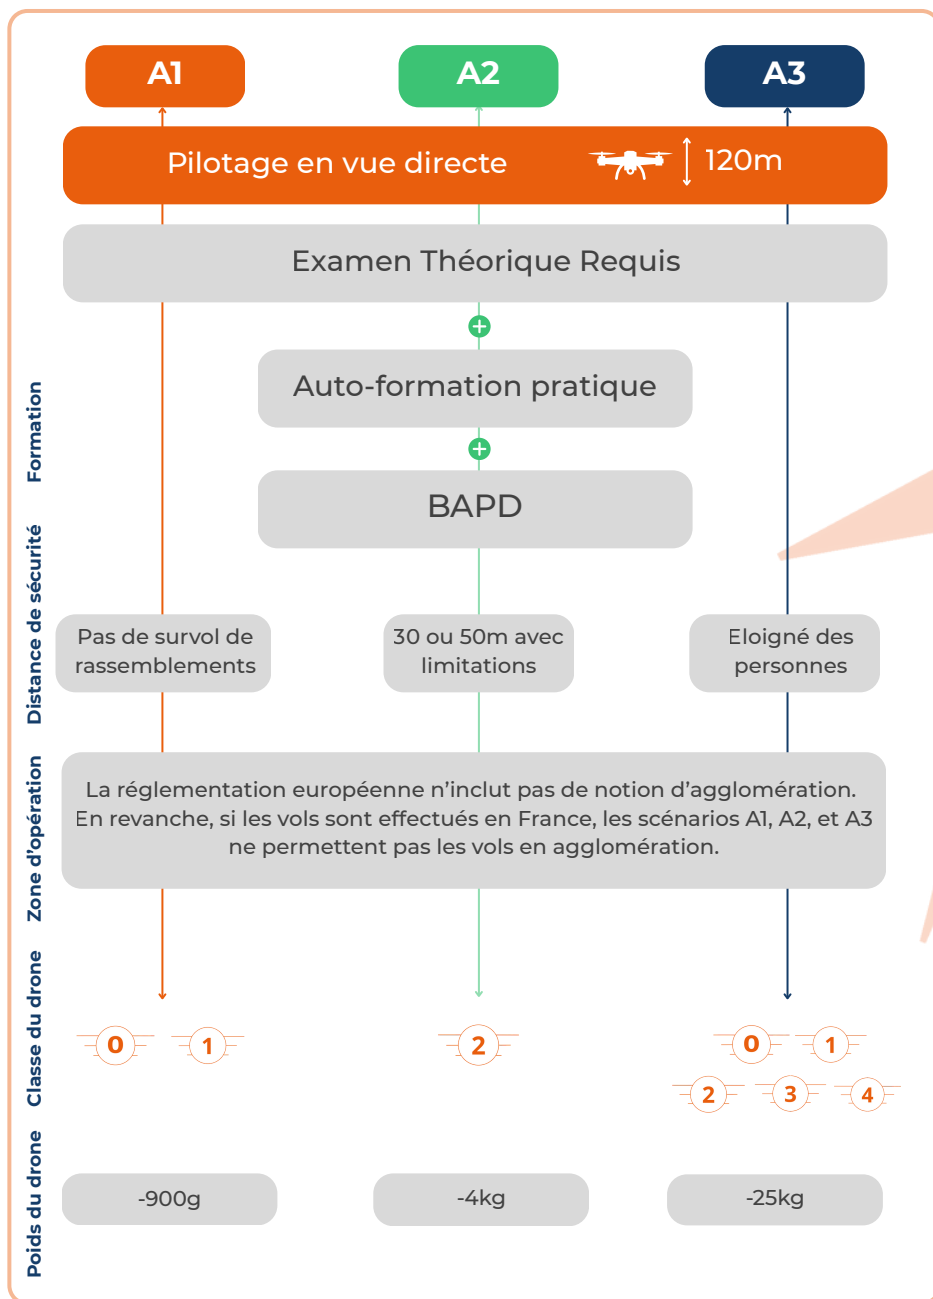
A1

A2

A3

Pilotage en vue directe

120m

Examen Théorique Requis

Auto-formation pratique

BAPD

Formation

Distance de sécurité

Pas de survol de rassemblements

30 ou 50m avec limitations

Eloigné des personnes

Zone d'opération

La réglementation européenne n'inclut pas de notion d'agglomération. En revanche, si les vols sont effectués en France, les scénarios A1, A2, et A3 ne permettent pas les vols en agglomération.

Classe du drone

0 1

2

0 1

2 3 4

Poids du drone

-900g

-4kg

-25kg